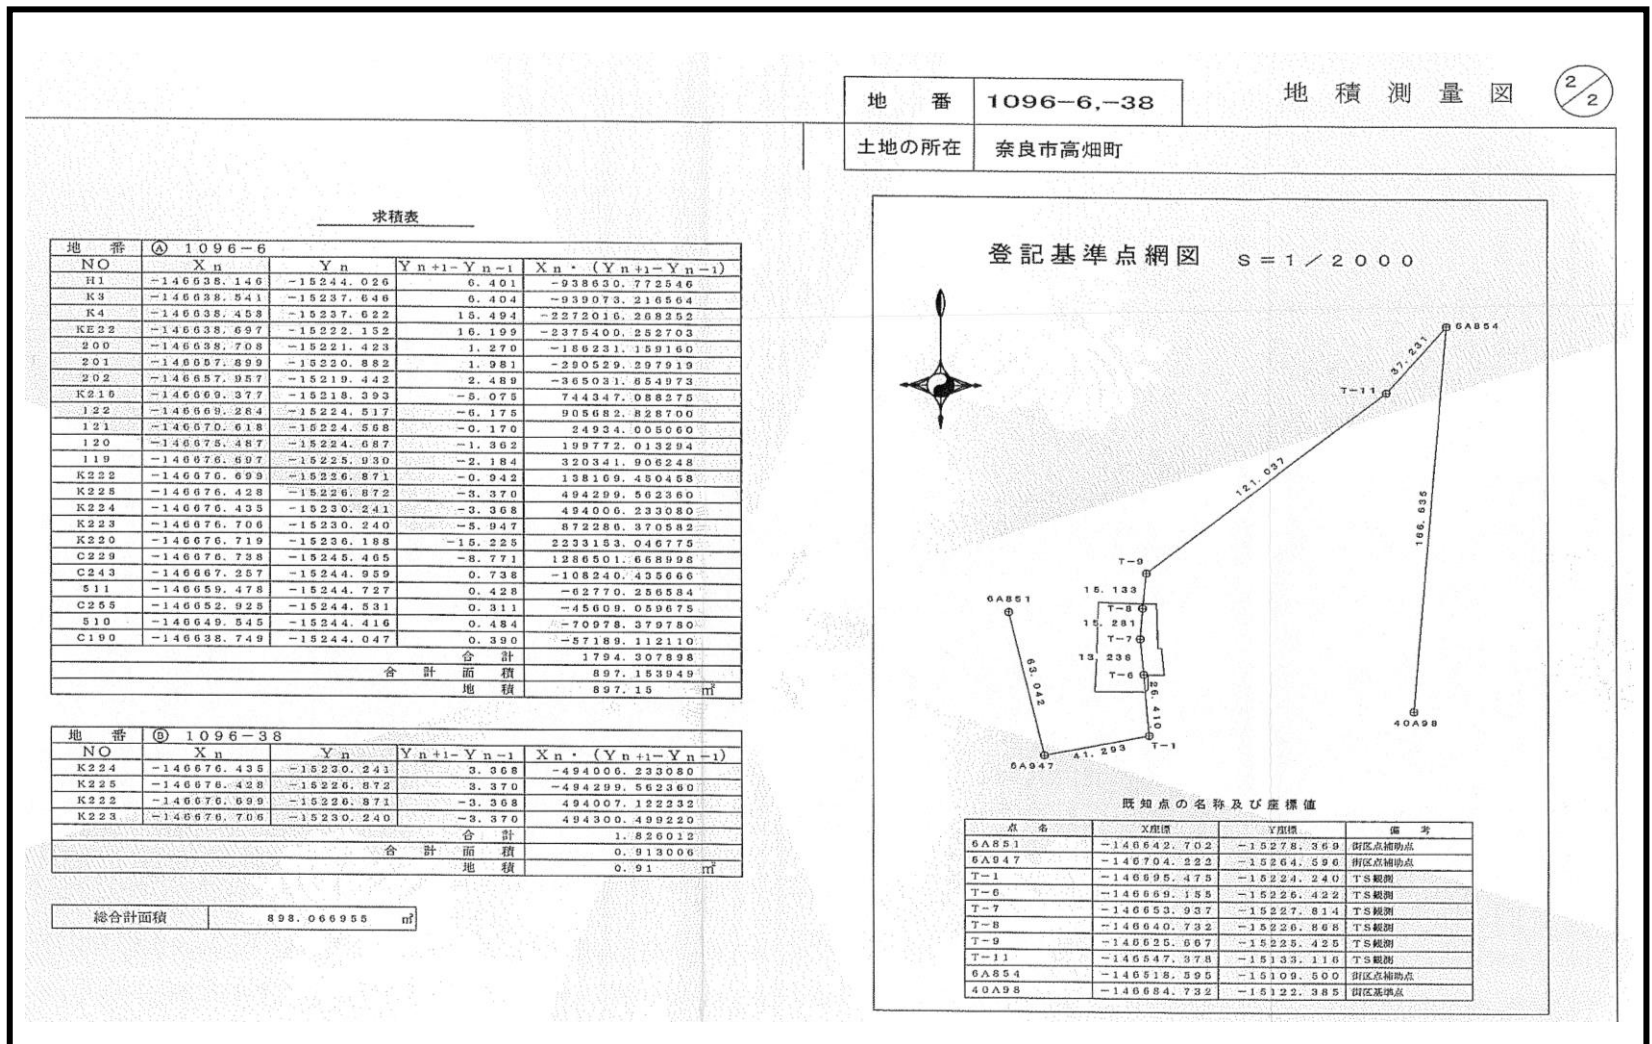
| 地番 | 1096-6,-38 |
|---|---|
| 土地の所在 | 奈良市高畑町 |

地積測量図 2/2

求積表

| 地番 | Ⓐ 1096-6 | | | |
|---|---|---|---|---|
| NO | Xn | Yn | $Y_{n+1}-Y_{n-1}$ | $X_n \cdot (Y_{n+1}-Y_{n-1})$ |
| H1 | -146638.146 | -15244.026 | 6.401 | -938630.772546 |
| K3 | -146638.541 | -15237.646 | 6.404 | -939073.216564 |
| K4 | -146638.453 | -15237.622 | 15.494 | -2272016.268252 |
| KE22 | -146638.697 | -15222.152 | 16.199 | -2375400.252703 |
| 200 | -146638.708 | -15221.423 | 1.270 | -186231.159160 |
| 201 | -146657.899 | -15220.882 | 1.981 | -290529.297919 |
| 202 | -146657.957 | -15219.442 | 2.489 | -365031.654973 |
| K216 | -146669.377 | -15218.393 | -5.075 | 744347.088275 |
| 122 | -146669.284 | -15224.517 | -6.175 | 905682.828700 |
| 121 | -146670.618 | -15224.568 | -0.170 | 24934.005060 |
| 120 | -146675.487 | -15224.687 | -1.362 | 199772.013294 |
| 119 | -146676.697 | -15225.930 | -2.184 | 320341.906248 |
| K222 | -146676.699 | -15226.871 | -0.942 | 138169.450458 |
| K225 | -146676.428 | -15226.872 | -3.370 | 494299.562360 |
| K224 | -146676.435 | -15230.241 | -3.368 | 494006.233080 |
| K223 | -146676.706 | -15230.240 | -5.947 | 872286.370582 |
| K220 | -146676.719 | -15236.188 | -15.225 | 2233153.046775 |
| C229 | -146676.738 | -15245.465 | -8.771 | 1286501.668998 |
| C243 | -146667.257 | -15244.959 | 0.738 | -108240.435666 |
| 511 | -146659.478 | -15244.727 | 0.428 | -62770.256584 |
| C255 | -146652.925 | -15244.531 | 0.311 | -45609.059675 |
| 510 | -146649.545 | -15244.416 | 0.484 | -70978.379780 |
| C190 | -146638.749 | -15244.047 | 0.390 | -57189.112110 |
| | | | 合計 | 1794.307898 |
| | | 合計 | 面積 | 897.153949 |
| | | | 地積 | 897.15 m² |

| 地番 | Ⓑ 1096-38 | | | |
|---|---|---|---|---|
| NO | Xn | Yn | $Y_{n+1}-Y_{n-1}$ | $X_n \cdot (Y_{n+1}-Y_{n-1})$ |
| K224 | -146676.435 | -15230.241 | 3.368 | -494006.233080 |
| K225 | -146676.428 | -15226.872 | 3.370 | -494299.562360 |
| K222 | -146676.699 | -15226.871 | -3.368 | 494007.122232 |
| K223 | -146676.706 | -15230.240 | -3.370 | 494300.499220 |
| | | | 合計 | 1.826012 |
| | | 合計 | 面積 | 0.913006 |
| | | | 地積 | 0.91 m² |

| 総合計面積 | 898.066955 m² |
|---|---|

登記基準点網図 S=1/2000

6A854
T-11
37.231
121.037
166.635
T-9
15.133
6A851
T-8
15.281
T-7
13.236
T-6
63.042
26.410
T-1
41.293
6A947
40A98

既知点の名称及び座標値

| 点名 | X座標 | Y座標 | 備考 |
|---|---|---|---|
| 6A851 | -146642.702 | -15278.369 | 街区点補助点 |
| 6A947 | -146704.222 | -15264.596 | 街区点補助点 |
| T-1 | -146695.475 | -15224.240 | TS観測 |
| T-6 | -146669.155 | -15226.422 | TS観測 |
| T-7 | -146653.937 | -15227.814 | TS観測 |
| T-8 | -146640.732 | -15226.868 | TS観測 |
| T-9 | -146625.667 | -15225.425 | TS観測 |
| T-11 | -146547.378 | -15133.116 | TS観測 |
| 6A854 | -146518.595 | -15109.500 | 街区点補助点 |
| 40A98 | -146684.732 | -15122.385 | 街区基準点 |